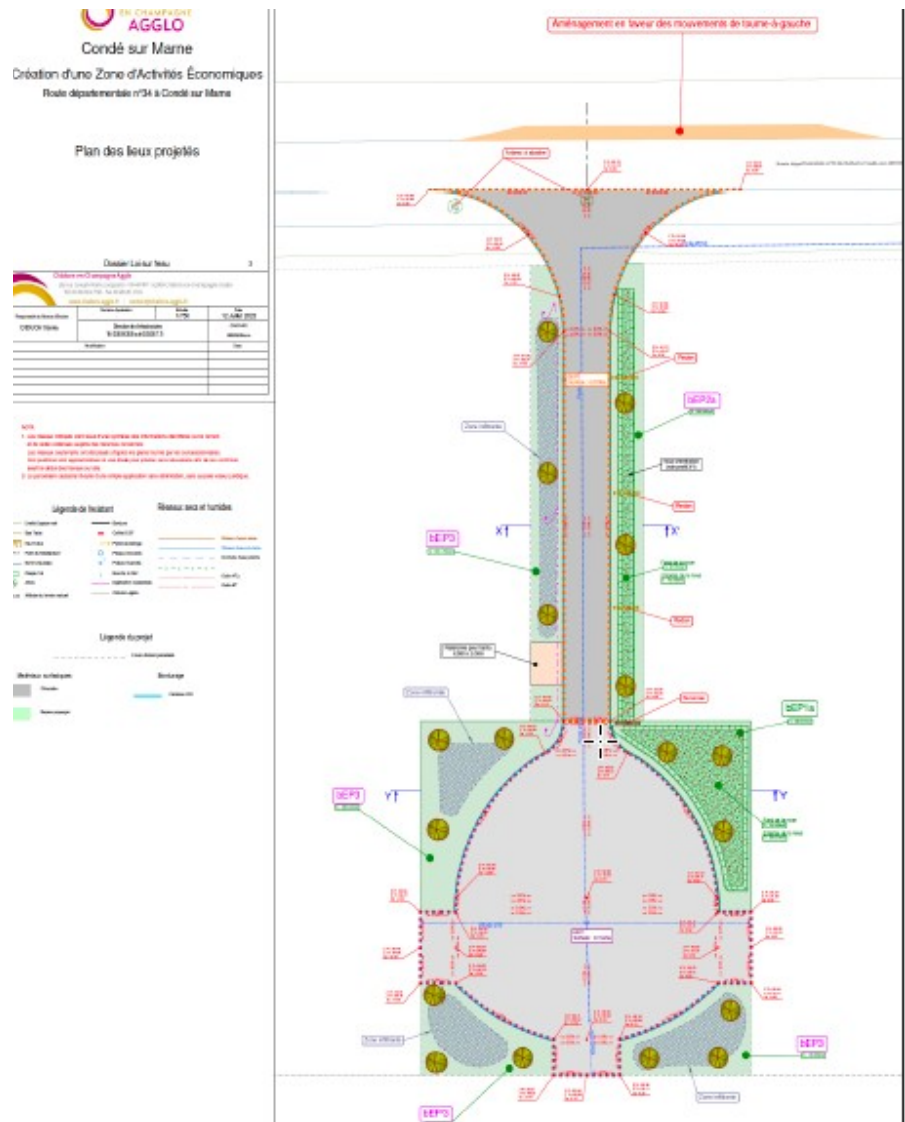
EN CHAMPAGNE
AGGLO

Condé sur Marne

Création d'une Zone d'Activités Économiques

Route départementale n°34 à Condé sur Marne

Plan des lieux projetés

Dossier Loi sur l'eau

Légende de l'existant

Réseaux secs et humides

Légende du projet

Matériaux surfaciques

Bordurage

Aménagement en faveur des mouvements de tourne-à-gauche

Zone infiltrante

bEP3

bEP2a

bEP1a

bEP3

bEP3

bEP3

X

X'

Y

Y

Zone infiltrante

Zone infiltrante

Zone infiltrante

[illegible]